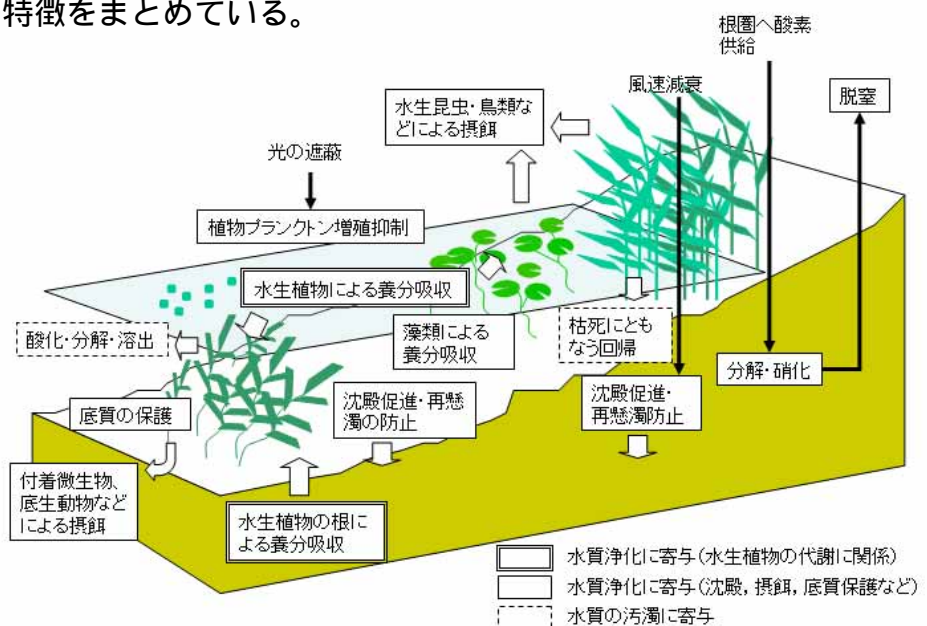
特徴をまとめている。

根圏へ酸素供給

風速減衰

脱窒

水生昆虫・鳥類などによる摂餌

光の遮蔽

植物プランクトン増殖抑制

水生植物による養分吸収

酸化・分解・溶出

藻類による養分吸収

枯死にともなう回帰

分解・硝化

底質の保護

沈殿促進・再懸濁の防止

沈殿促進・再懸濁防止

付着微生物、底生動物などによる摂餌

水生植物の根による養分吸収

水質浄化に寄与（水生植物の代謝に関係）

水質浄化に寄与（沈殿，摂餌，底質保護など）

水質の汚濁に寄与